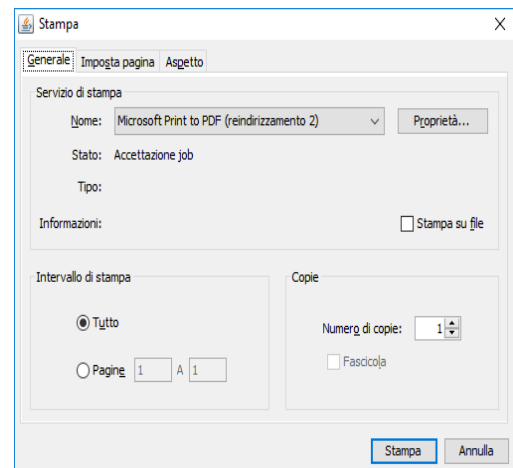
Stampa
X
Generale | Imposta pagina | Aspetto

Servizio di stampa

Nome: Microsoft Print to PDF (reindirizzamento 2)
Proprietà...

Stato: Accettazione job

Tipo:

Informazioni:
Stampa su file

Intervallo di stampa

Tutto

Pagine 1 A 1

Copie

Numero di copie: 1

Fascicola

Stampa
Annulla